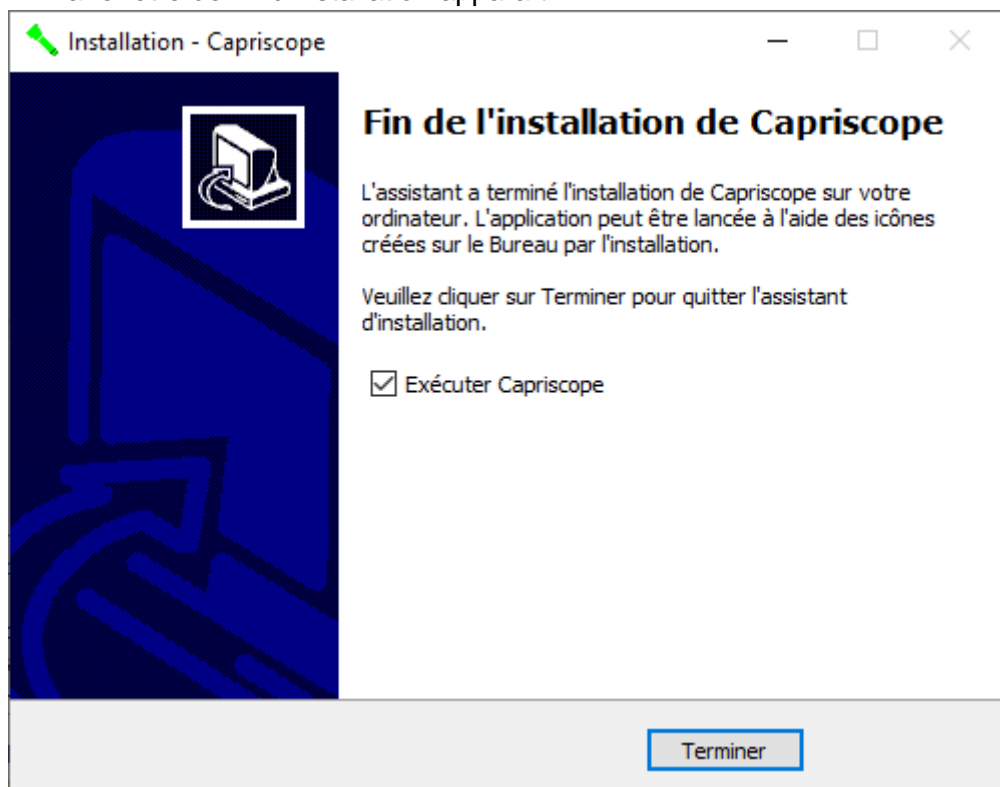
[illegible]

Installation - Capriscope

Fin de l'installation de Capriscope

L'assistant a terminé l'installation de Capriscope sur votre ordinateur. L'application peut être lancée à l'aide des icônes créées sur le Bureau par l'installation.

Veuillez cliquer sur Terminer pour quitter l'assistant d'installation.

☑ Exécuter Capriscope

Terminer